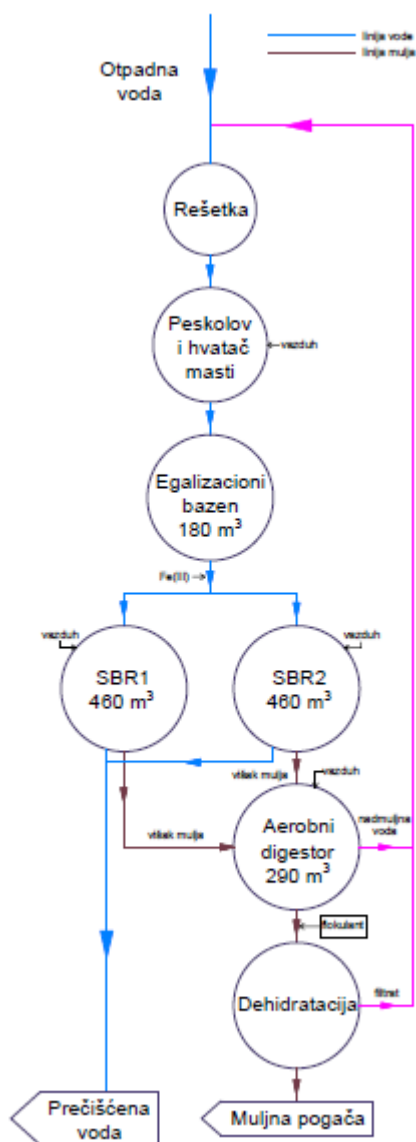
linija vode
linija mulja

Otpadna voda

Rešetka

Peskolov i hvatač masti

vazduh

Egalizacioni bazen 180 m$^3$

Fe(III)

vazduh

vazduh

SBR1 460 m$^3$

SBR2 460 m$^3$

višak mulja

vazduh

višak mulja

Aerobni digestor 290 m$^3$

nadmuljna voda

flokulant

Dehidratacija

filtrat

Prečišćena voda

Muljna pogača